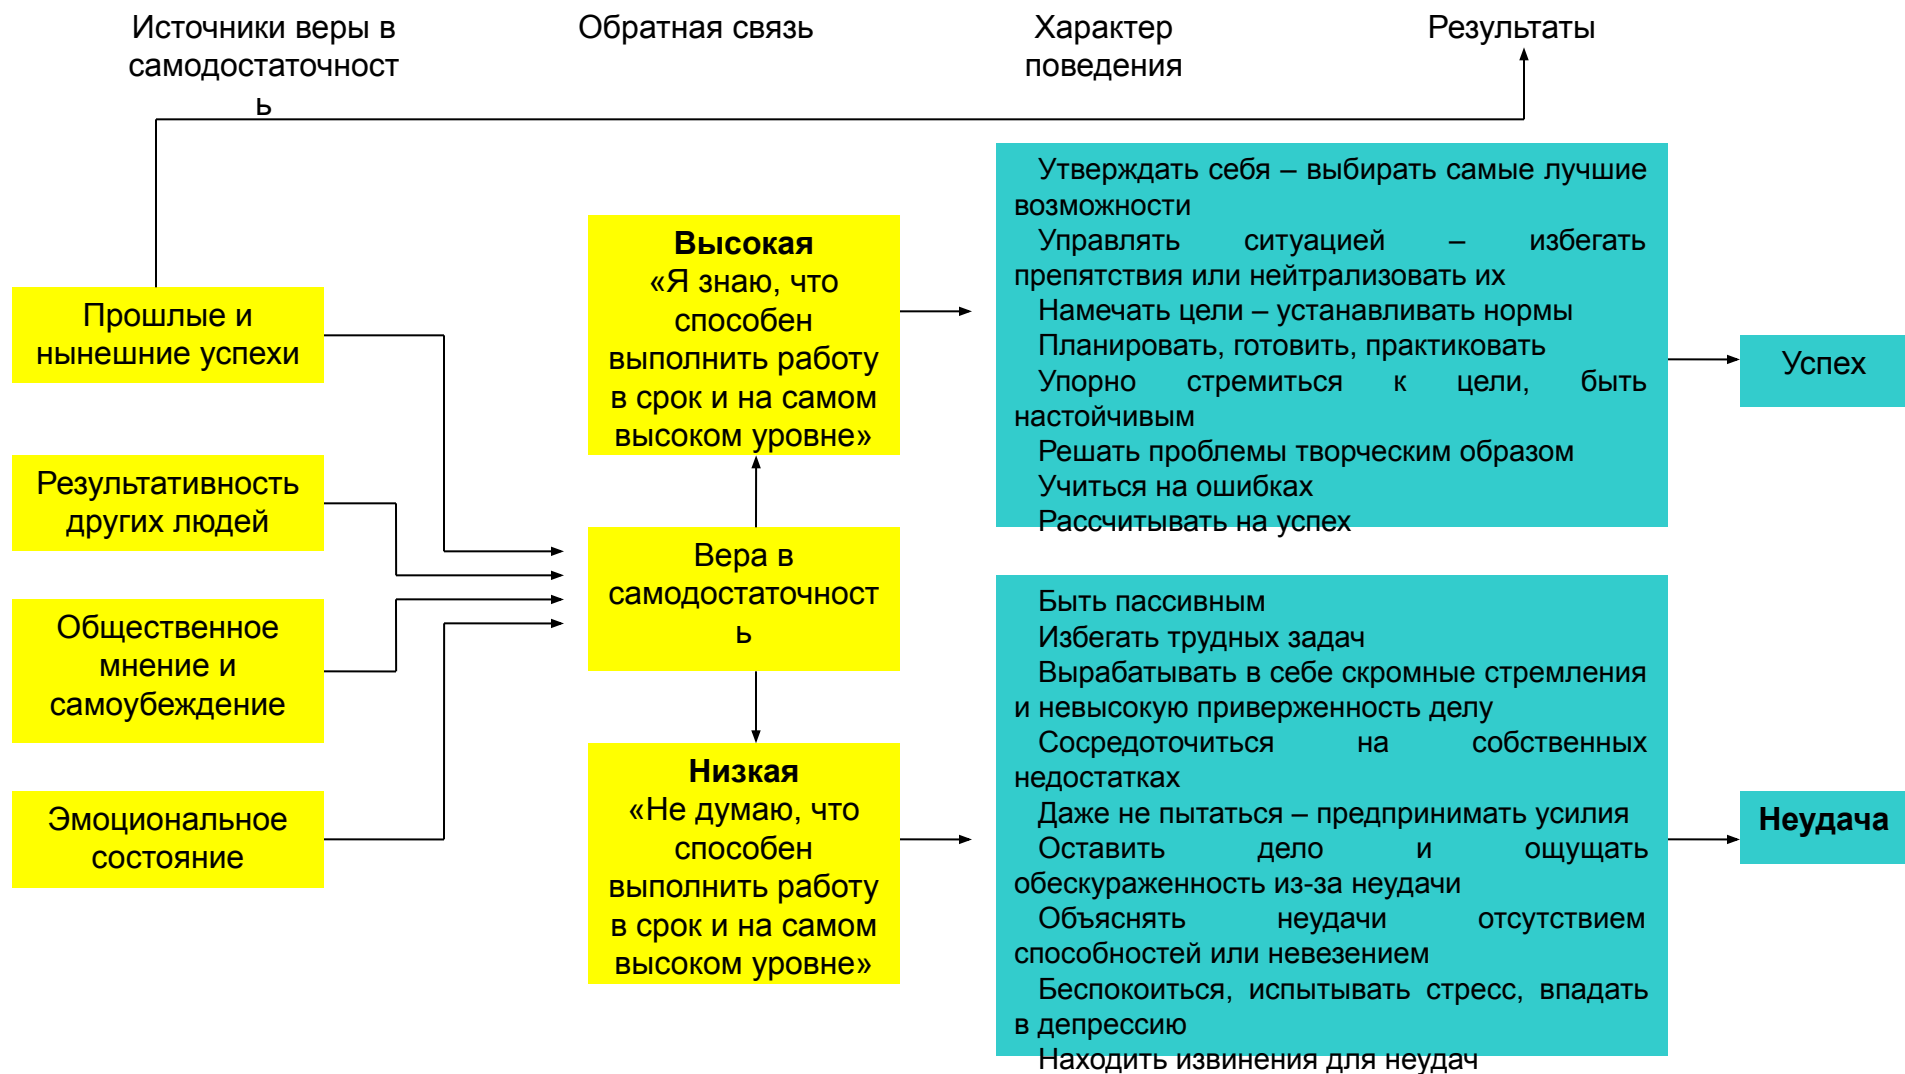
Источники веры в самодостаточность

Обратная связь

Характер поведения

Результаты

Прошлые и нынешние успехи

Результативность других людей

Общественное мнение и самоубеждение

Эмоциональное состояние

**Высокая**
«Я знаю, что способен выполнить работу в срок и на самом высоком уровне»

Вера в самодостаточность

**Низкая**
«Не думаю, что способен выполнить работу в срок и на самом высоком уровне»

Утверждать себя – выбирать самые лучшие возможности
Управлять ситуацией – избегать препятствия или нейтрализовать их
Намечать цели – устанавливать нормы
Планировать, готовить, практиковать
Упорно стремиться к цели, быть настойчивым
Решать проблемы творческим образом
Учиться на ошибках
Рассчитывать на успех

Быть пассивным
Избегать трудных задач
Вырабатывать в себе скромные стремления и невысокую приверженность делу
Сосредоточиться на собственных недостатках
Даже не пытаться – предпринимать усилия
Оставить дело и ощущать обескураженность из-за неудачи
Объяснять неудачи отсутствием способностей или невезением
Беспокоиться, испытывать стресс, впадать в депрессию
Находить извинения для неудач

Успех

**Неудача**